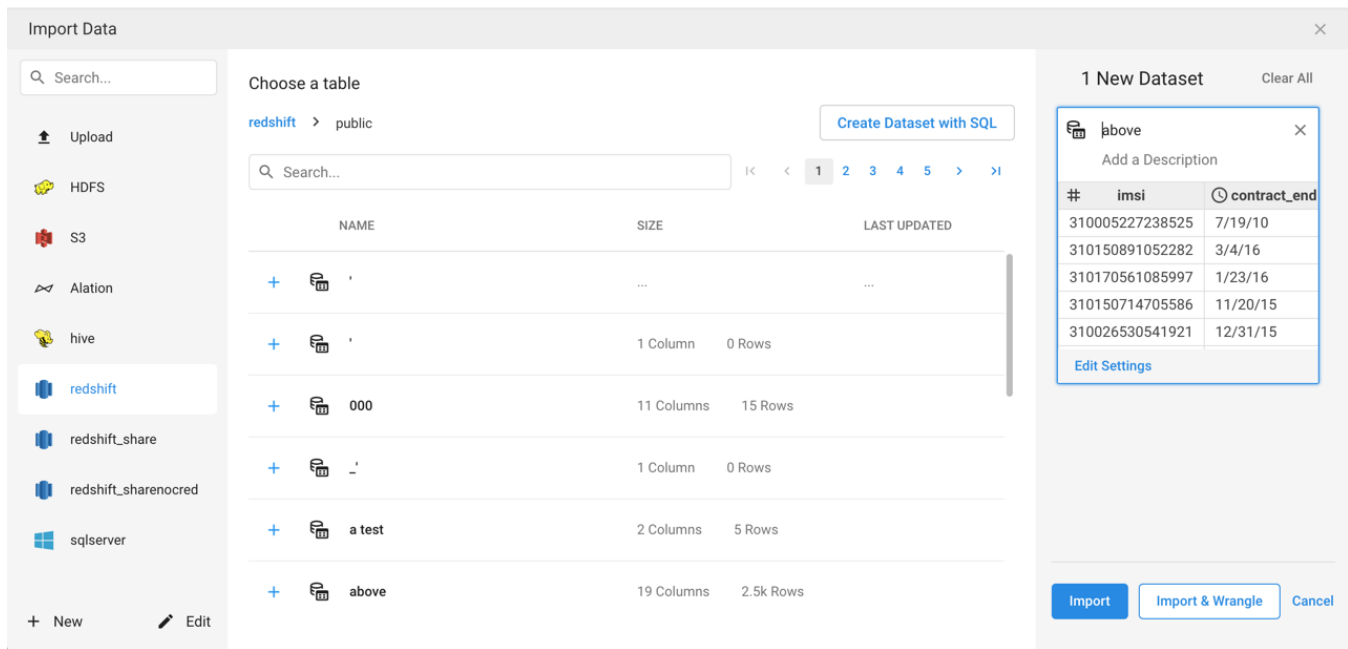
Import Data

Search...

Upload

HDFS

S3

Alation

hive

redshift

redshift_share

redshift_sharenocred

sqlserver

+ New

Edit

Choose a table

redshift > public

Create Dataset with SQL

Search...

1 2 3 4 5

| | NAME | SIZE | | LAST UPDATED |
|---|---|---|---|---|
| + | ' | ... | | ... |
| + | ' | 1 Column | 0 Rows | |
| + | 000 | 11 Columns | 15 Rows | |
| + | _' | 1 Column | 0 Rows | |
| + | a test | 2 Columns | 5 Rows | |
| + | above | 19 Columns | 2.5k Rows | |

1 New Dataset

Clear All

above

Add a Description

| # imsi | contract_end |
|---|---|
| 310005227238525 | 7/19/10 |
| 310150891052282 | 3/4/16 |
| 310170561085997 | 1/23/16 |
| 310150714705586 | 11/20/15 |
| 310026530541921 | 12/31/15 |

Edit Settings

Import

Import & Wrangle

Cancel